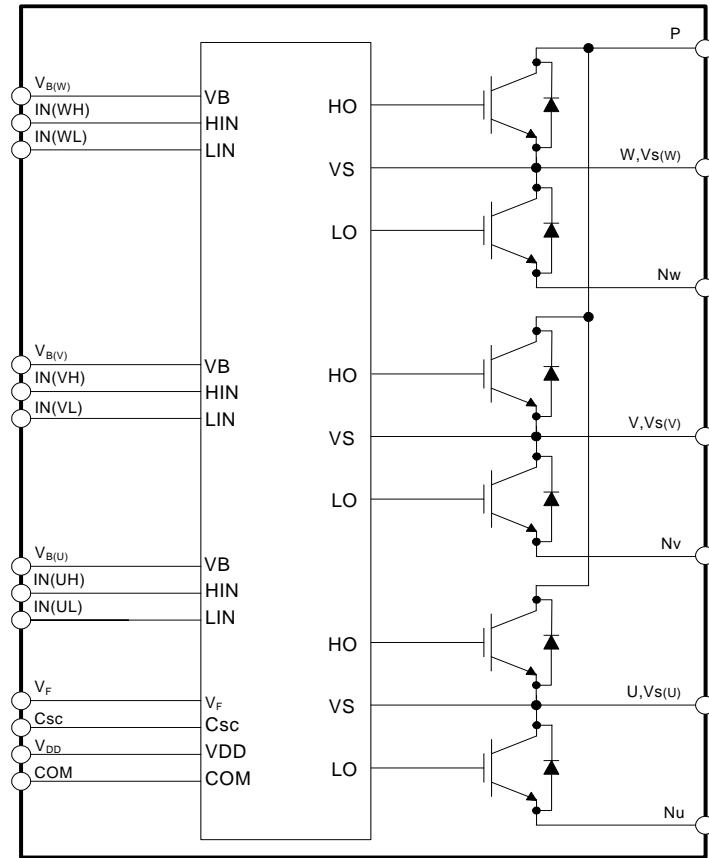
$V_{B(W)}$
IN(WH)
IN(WL)
VB
HIN
LIN
HO
VS
LO
P
W,Vs(W)
Nw
$V_{B(V)}$
IN(VH)
IN(VL)
VB
HIN
LIN
HO
VS
LO
V,Vs(V)
Nv
$V_{B(U)}$
IN(UH)
IN(UL)
VB
HIN
LIN
HO
VS
LO
U,Vs(U)
Nu
$V_F$
Csc
$V_{DD}$
COM
$V_F$
Csc
VDD
COM